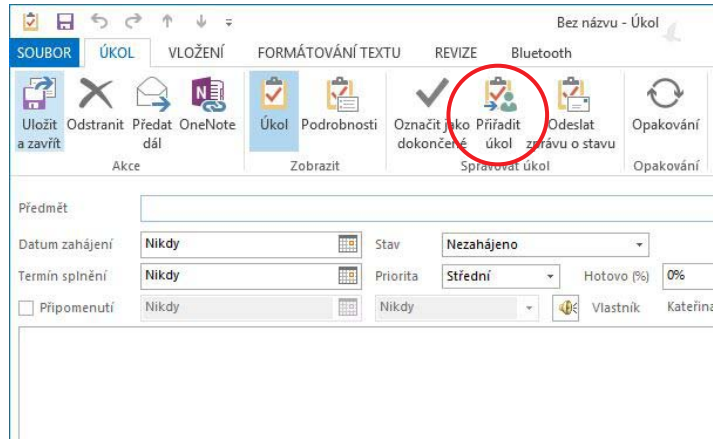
Bez názvu - Úkol

SOUBOR ÚKOL VLOŽENÍ FORMÁTOVÁNÍ TEXTU REVIZE Bluetooth

Uložit a zavřít Odstranit Předat dál OneNote
Akce

Úkol Podrobnosti
Zobrazit

Označit jako dokončené Přiřadit úkol Odeslat zprávu o stavu
Spravovat úkol

Opakování
Opakování

Předmět

Datum zahájení Nikdy
Stav Nezahájeno

Termín splnění Nikdy
Priorita Střední
Hotovo (%) 0%

Připomenutí Nikdy
Nikdy
Vlastník Kateřina